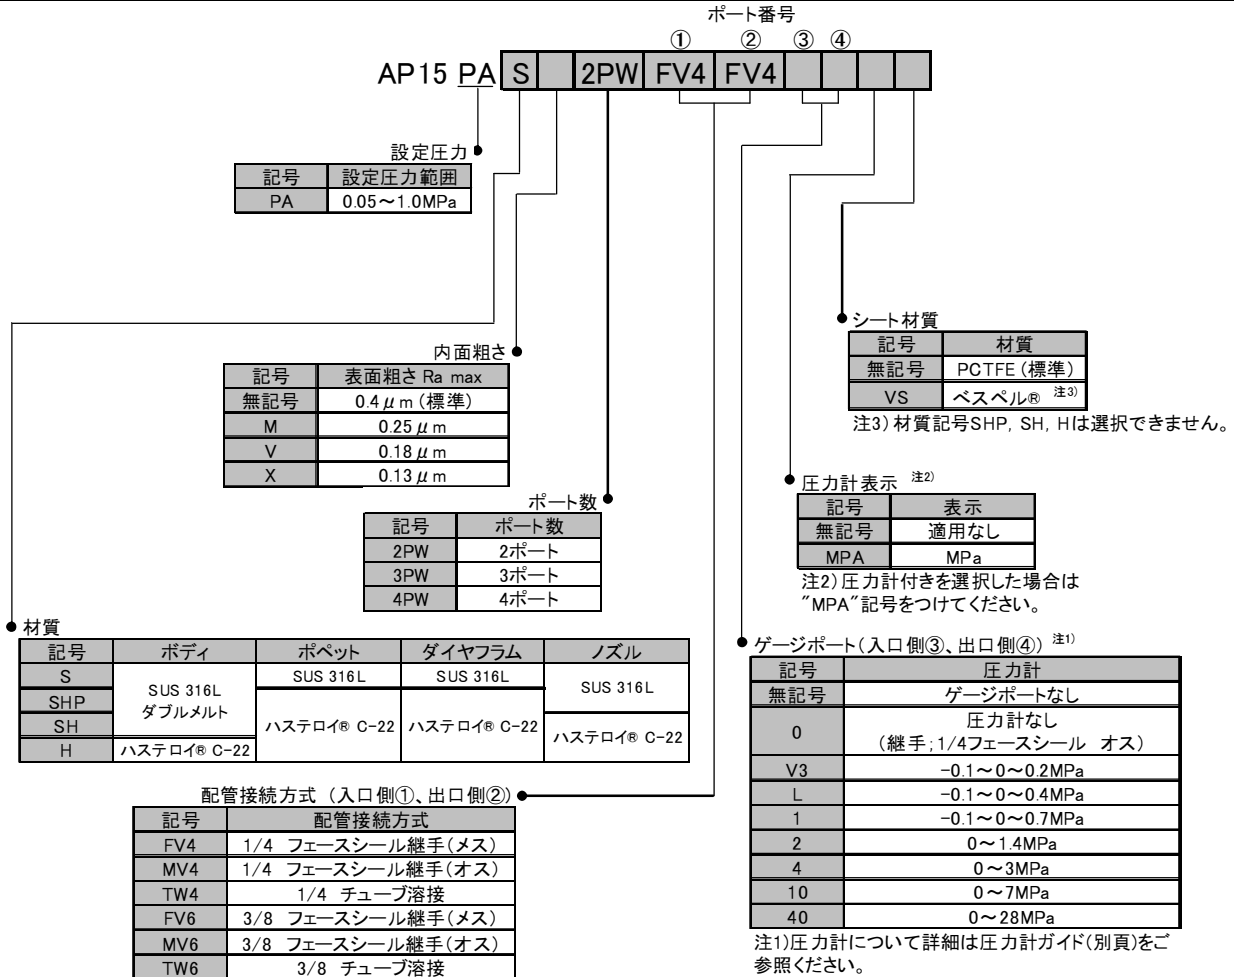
ポート番号

① ② ③ ④

AP15 PA S 2PW FV4 FV4

設定圧力

| 記号 | 設定圧力範囲 |
|---|---|
| PA | 0.05～1.0MPa |

シート材質

| 記号 | 材質 |
|---|---|
| 無記号 | PCTFE (標準) |
| VS | ベスペル® 注3) |

注3) 材質記号SHP, SH, Hは選択できません。

内面粗さ

| 記号 | 表面粗さ Ra max |
|---|---|
| 無記号 | 0.4$\mu$m (標準) |
| M | 0.25$\mu$m |
| V | 0.18$\mu$m |
| X | 0.13$\mu$m |

圧力計表示 注2)

| 記号 | 表示 |
|---|---|
| 無記号 | 適用なし |
| MPA | MPa |

注2) 圧力計付きを選択した場合は "MPA"記号をつけてください。

ポート数

| 記号 | ポート数 |
|---|---|
| 2PW | 2ポート |
| 3PW | 3ポート |
| 4PW | 4ポート |

材質

| 記号 | ボディ | ポペット | ダイヤフラム | ノズル |
|---|---|---|---|---|
| S | SUS 316L ダブルメルト | SUS 316L | SUS 316L | SUS 316L |
| SHP | | ハステロイ® C-22 | ハステロイ® C-22 | |
| SH | | | | ハステロイ® C-22 |
| H | ハステロイ® C-22 | | | |

ゲージポート(入口側③、出口側④) 注1)

| 記号 | 圧力計 |
|---|---|
| 無記号 | ゲージポートなし |
| 0 | 圧力計なし (継手;1/4フェースシール オス) |
| V3 | −0.1～0～0.2MPa |
| L | −0.1～0～0.4MPa |
| 1 | −0.1～0～0.7MPa |
| 2 | 0～1.4MPa |
| 4 | 0～3MPa |
| 10 | 0～7MPa |
| 40 | 0～28MPa |

注1)圧力計について詳細は圧力計ガイド(別頁)をご参照ください。

配管接続方式 (入口側①、出口側②)

| 記号 | 配管接続方式 |
|---|---|
| FV4 | 1/4 フェースシール継手(メス) |
| MV4 | 1/4 フェースシール継手(オス) |
| TW4 | 1/4 チューブ溶接 |
| FV6 | 3/8 フェースシール継手(メス) |
| MV6 | 3/8 フェースシール継手(オス) |
| TW6 | 3/8 チューブ溶接 |